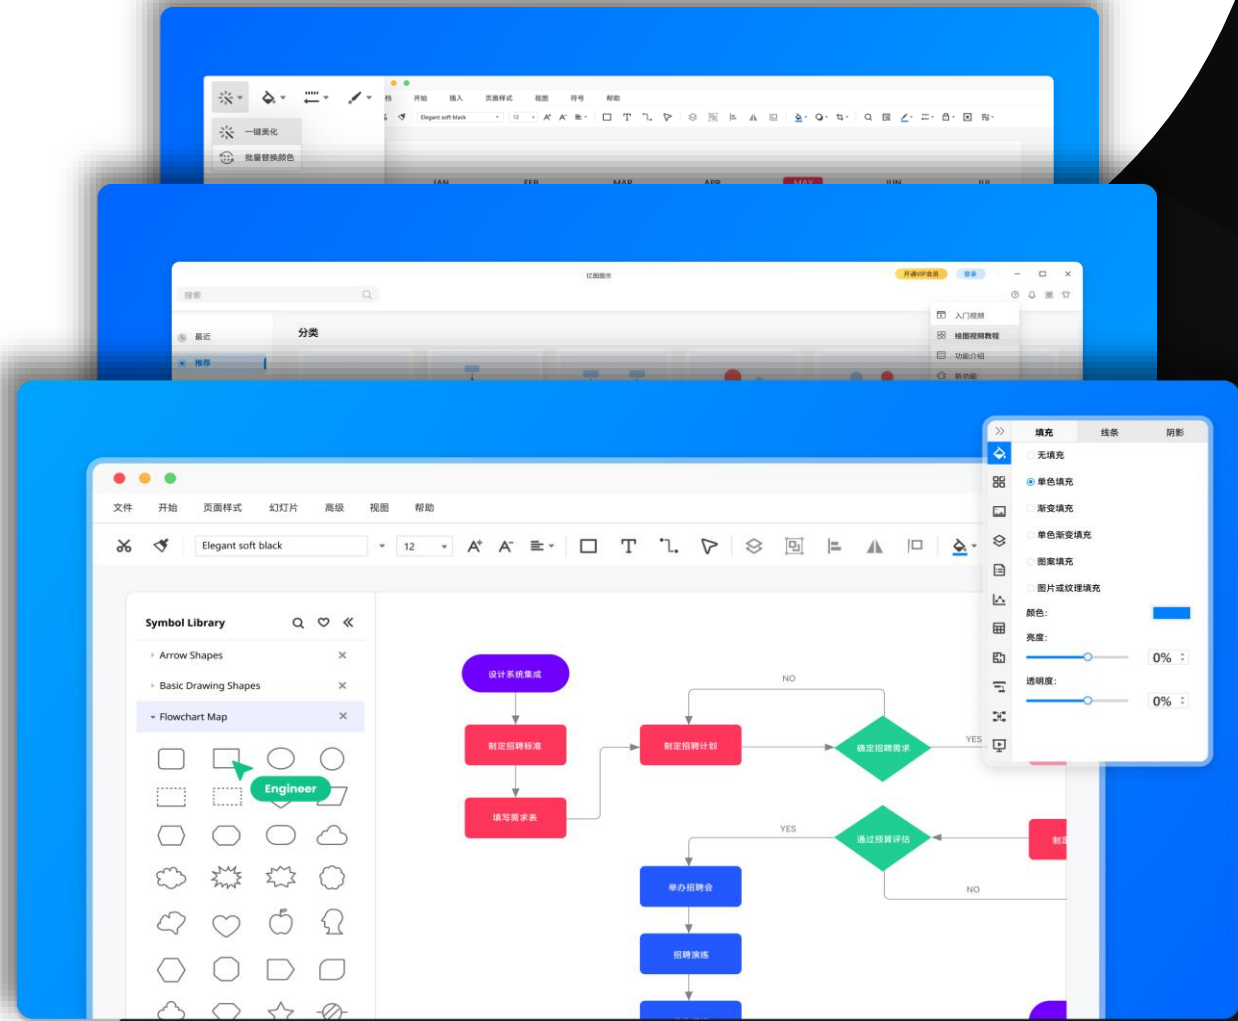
一键美化

批量替换颜色

开始 插入 页面样式 视图 符号 帮助

Elegant soft black

12

JAN FEB MAR APR MAY JUN JUL

亿图图示

开通VIP会员 登录

搜索

最近

推荐

分类

入门视频

绘图视频教程

功能介绍

新功能

文件 开始 页面样式 幻灯片 高级 视图 帮助

Elegant soft black

12

Symbol Library

Arrow Shapes

Basic Drawing Shapes

Flowchart Map

Engineer

设计系统集成

制定招聘标准

填写需求表

制定招聘计划

NO

确定招聘需求

YES

通过预算评估

YES

NO

举办招聘会

招聘演练

填充 线条 阴影

无填充

单色填充

渐变填充

单色渐变填充

图案填充

图片或纹理填充

颜色:

亮度:

0%

透明度:

0%